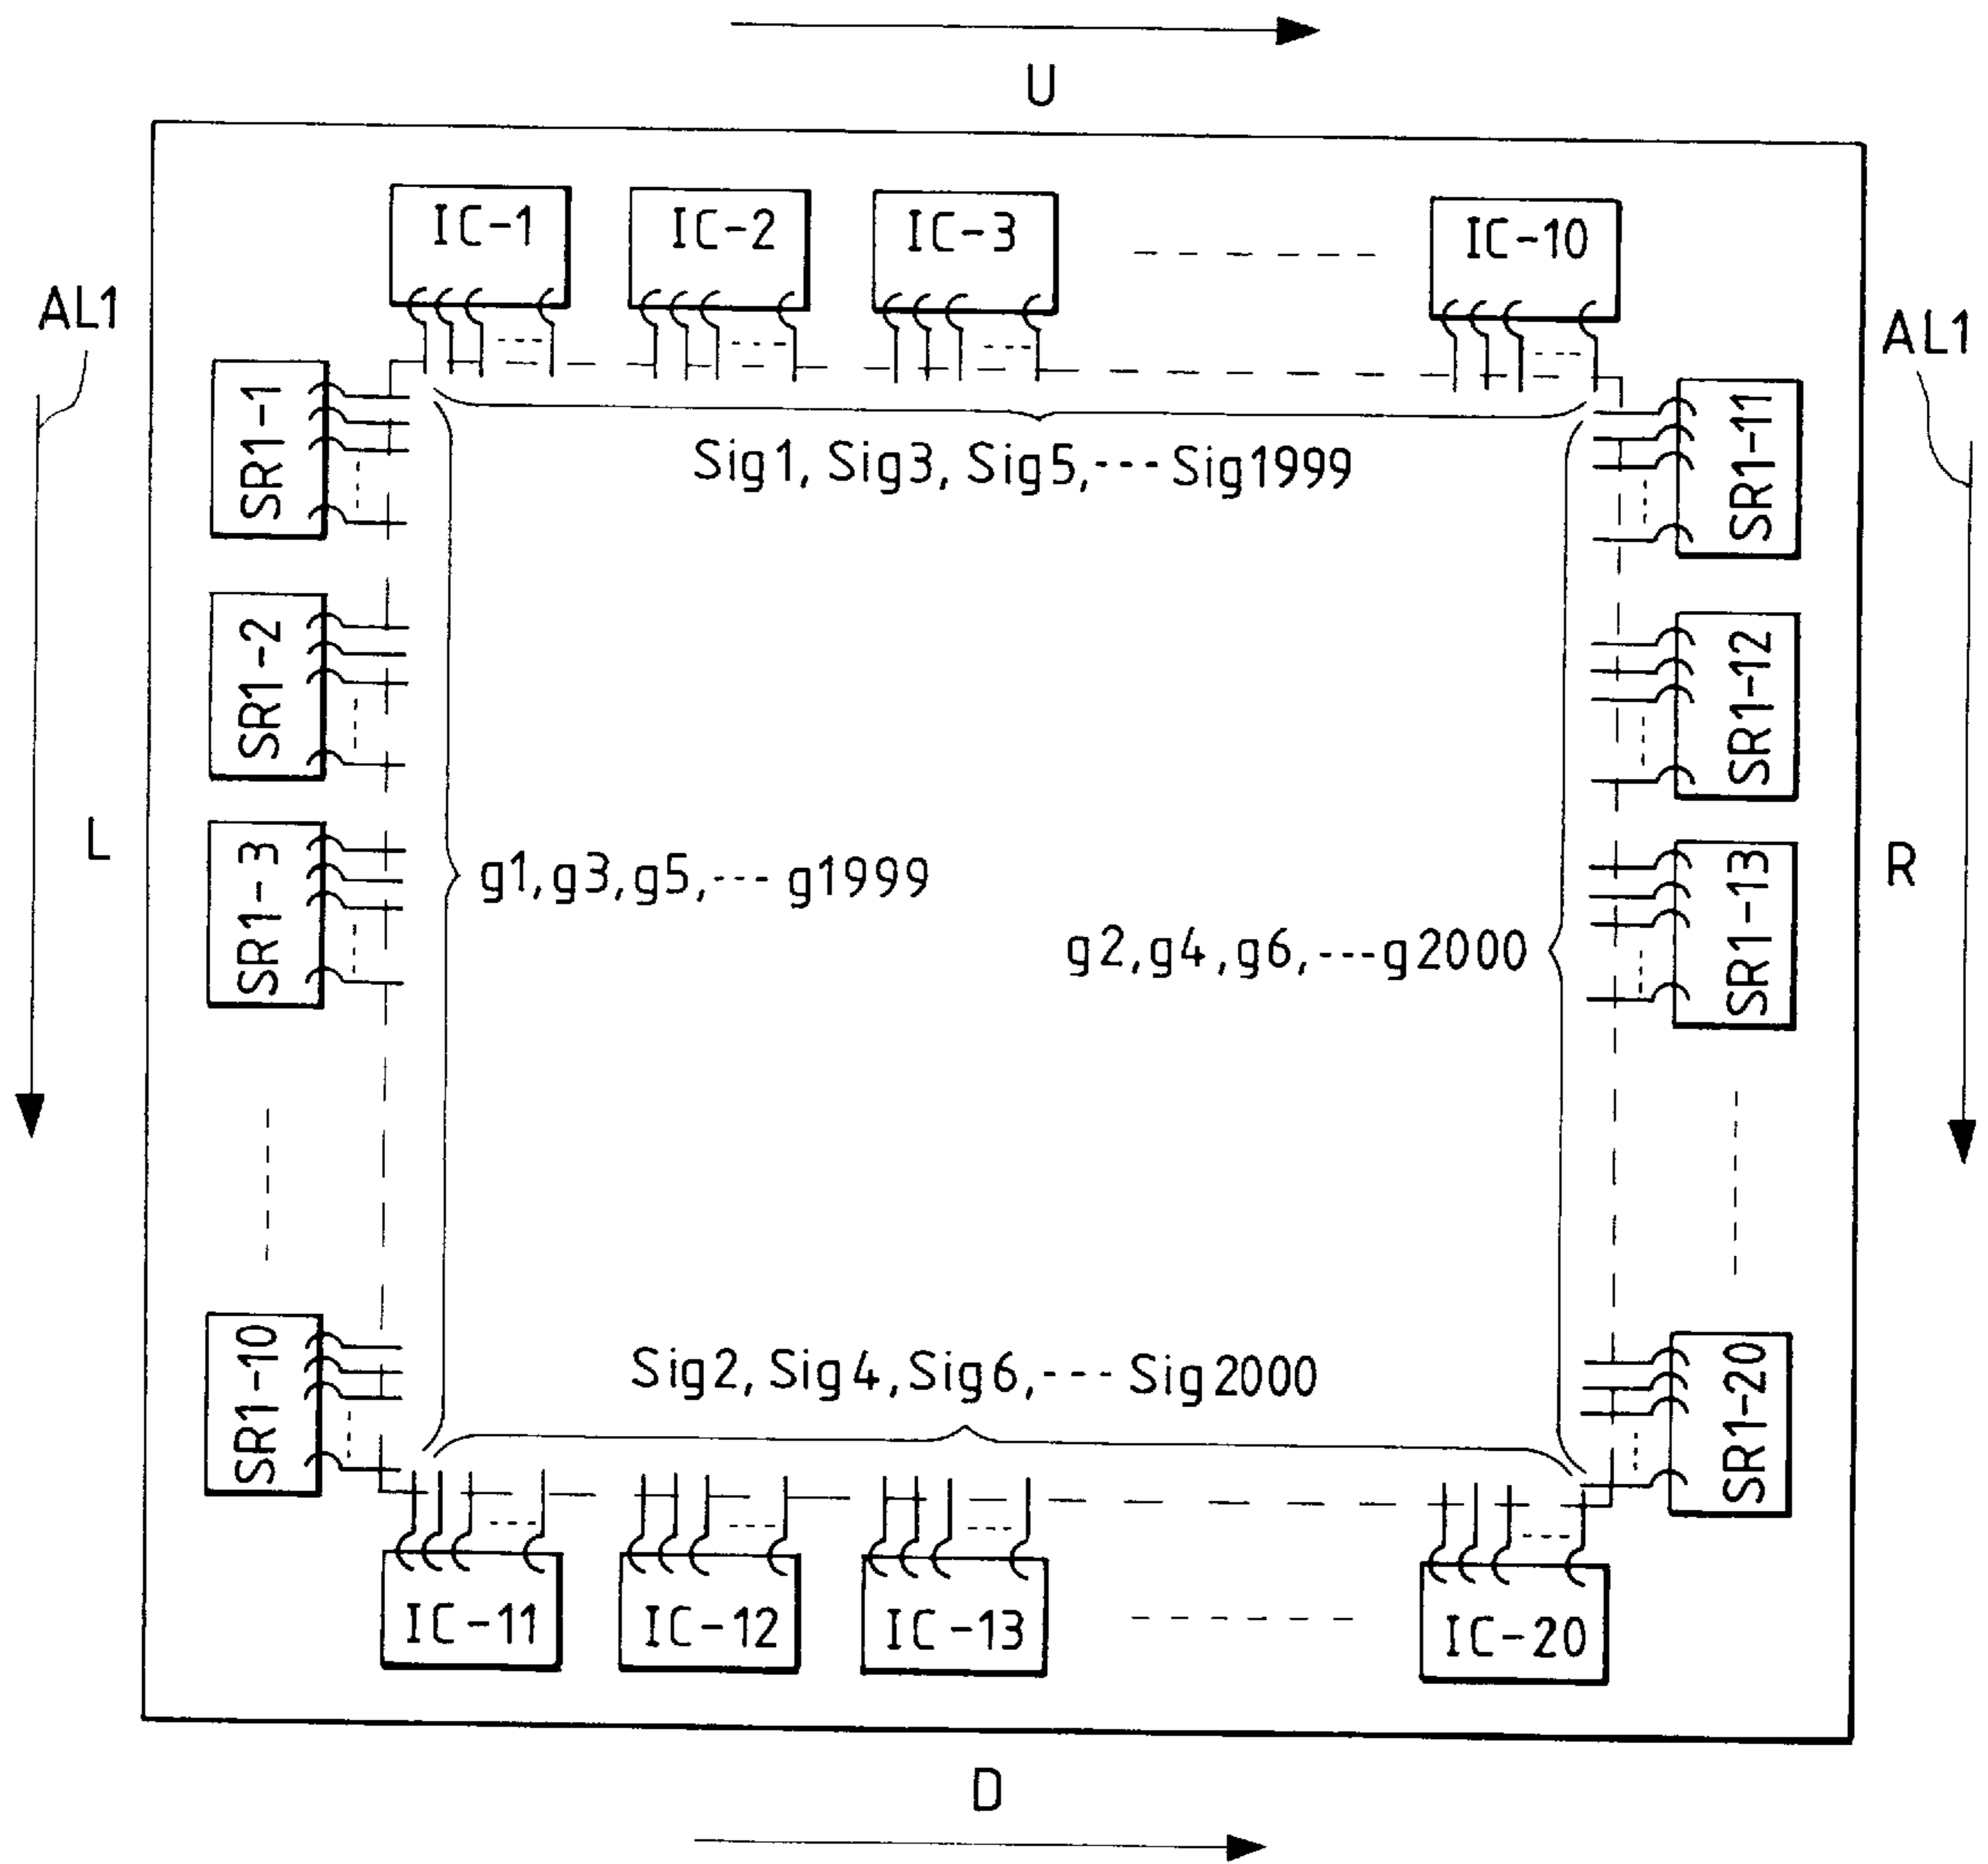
U

AL1

IC-1

IC-2

IC-3

IC-10

AL1

SR1-1

Sig1, Sig3, Sig5,---Sig1999

SR1-11

SR1-2

SR1-12

L

SR1-3

g1,g3,g5,---g1999

SR1-13

R

g2,g4,g6,---g2000

SR1-10

Sig2, Sig4, Sig6,---Sig2000

SR1-20

IC-11

IC-12

IC-13

IC-20

D